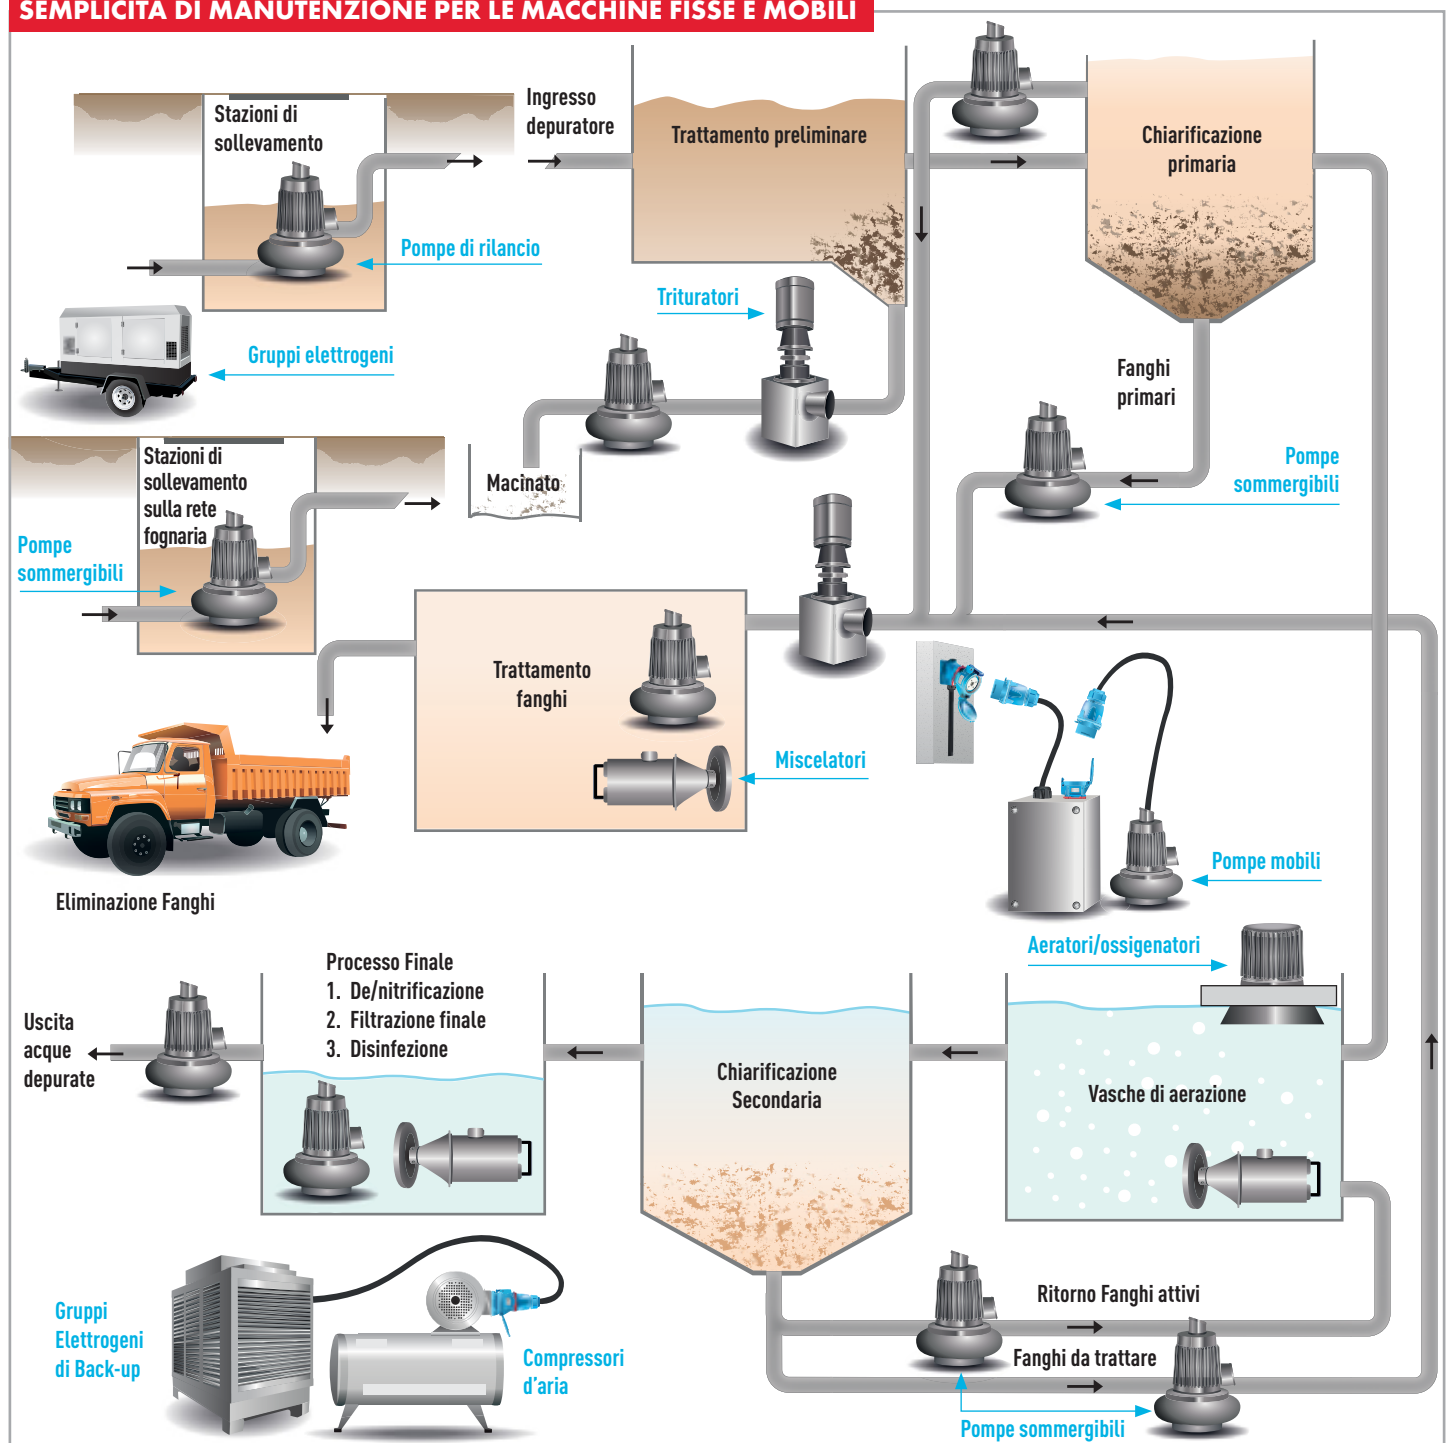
SEMPLICITÀ DI MANUTENZIONE PER LE MACCHINE FISSE E MOBILI

Stazioni di sollevamento

Ingresso depuratore

Trattamento preliminare

Chiarificazione primaria

Pompe di rilancio

Trituratori

Gruppi elettrogeni

Fanghi primari

Pompe sommergibili

Stazioni di sollevamento sulla rete fognaria

Macinato

Pompe sommergibili

Trattamento fanghi

Miscelatori

Pompe mobili

Eliminazione Fanghi

Aeratori/ossigenatori

Processo Finale
1. De/nitrificazione
2. Filtrazione finale
3. Disinfezione

Uscita acque depurate

Chiarificazione Secondaria

Vasche di aerazione

Ritorno Fanghi attivi

Fanghi da trattare

Gruppi Elettrogeni di Back-up

Compressori d'aria

Pompe sommergibili